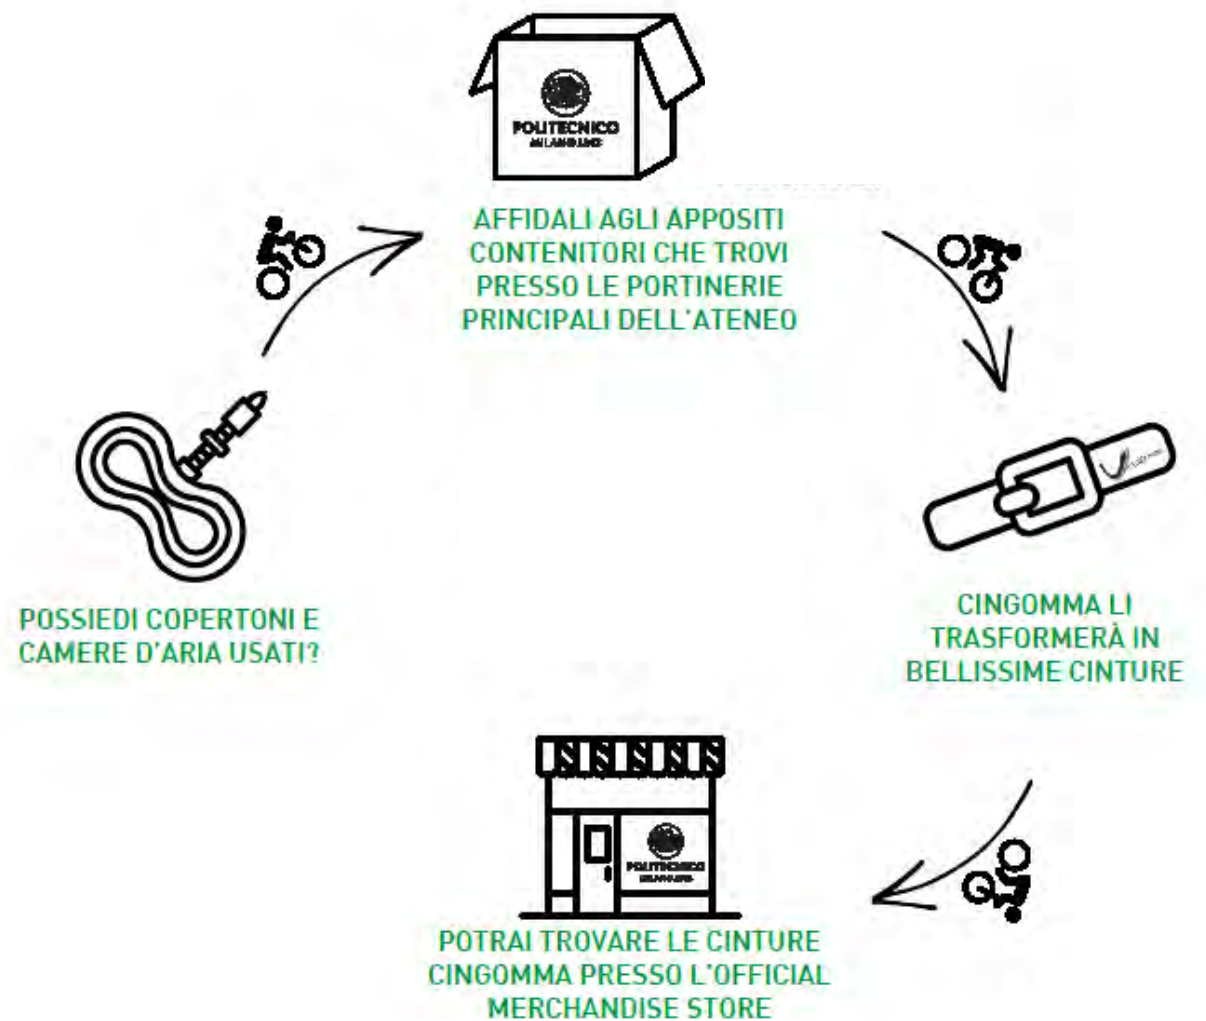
POLITECNICO
MILANO 1863

AFFIDALI AGLI APPOSITI CONTENITORI CHE TROVI PRESSO LE PORTINERIE PRINCIPALI DELL'ATENEO

CINGOMMA LI TRASFORMERÀ IN BELLISSIME CINTURE

POLITECNICO
MILANO 1863

POTRAI TROVARE LE CINTURE CINGOMMA PRESSO L'OFFICIAL MERCHANDISE STORE

POSSIEDI COPERTONI E CAMERE D'ARIA USATI?